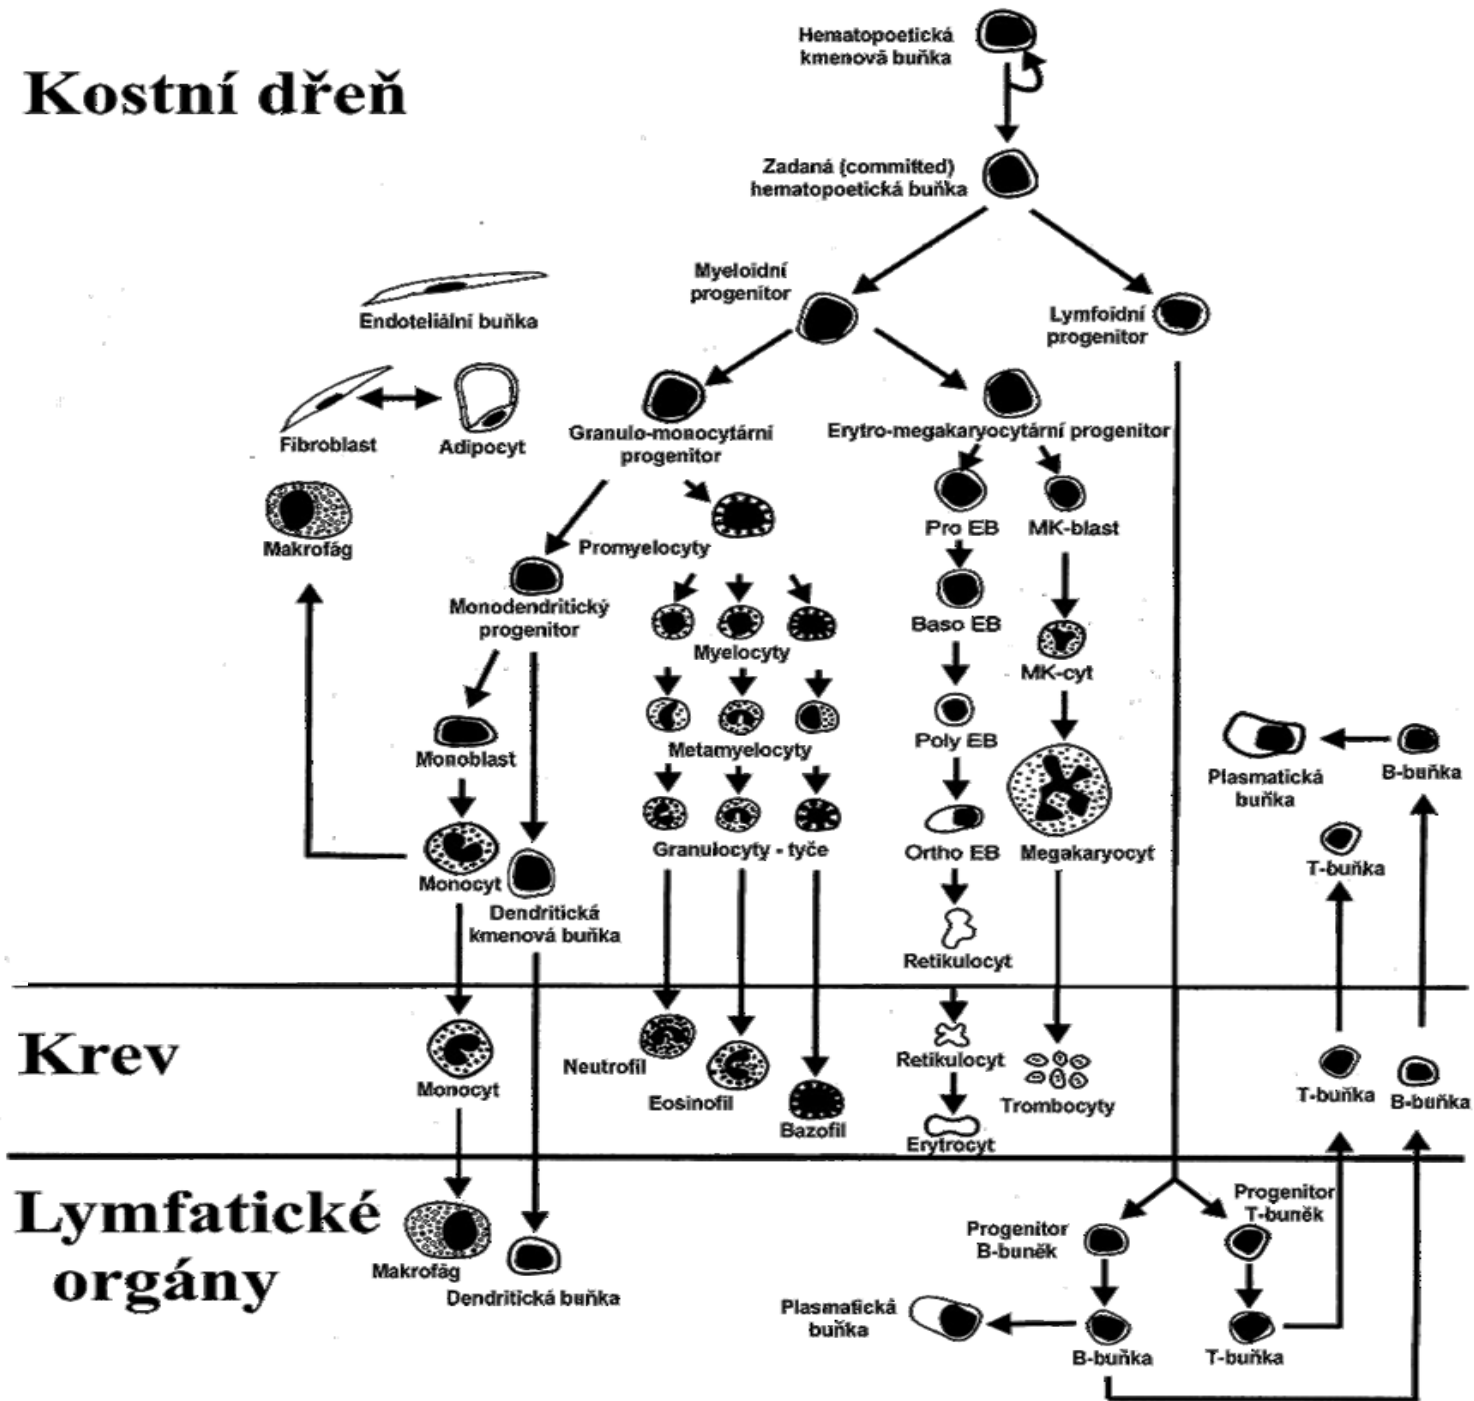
Kostní dřeň

Hematopoetická kmenová buňka

Zadaná (committed) hematopoetická buňka

Myeloidní progenitor

Lymfoidní progenitor

Endoteliální buňka

Fibroblast

Adipocyt

Makrofág

Granulo-monocytární progenitor

Erytro-megakaryocytární progenitor

Promyelocyty

Pro EB

MK-blast

Monodendritický progenitor

Myelocyty

Baso EB

MK-cyt

Monoblast

Metamyelocyty

Poly EB

Plasmatická buňka

B-buňka

Monocyt

Dendritická kmenová buňka

Granulocyty - tyče

Ortho EB

Megakaryocyt

T-buňka

Retikulocyt

Krev

Monocyt

Neutrofil

Eosinofil

Bazofil

Retikulocyt

Erytrocyt

Trombocyty

T-buňka

B-buňka

Lymfatické orgány

Makrofág

Dendritická buňka

Progenitor B-buněk

Progenitor T-buněk

Plasmatická buňka

B-buňka

T-buňka